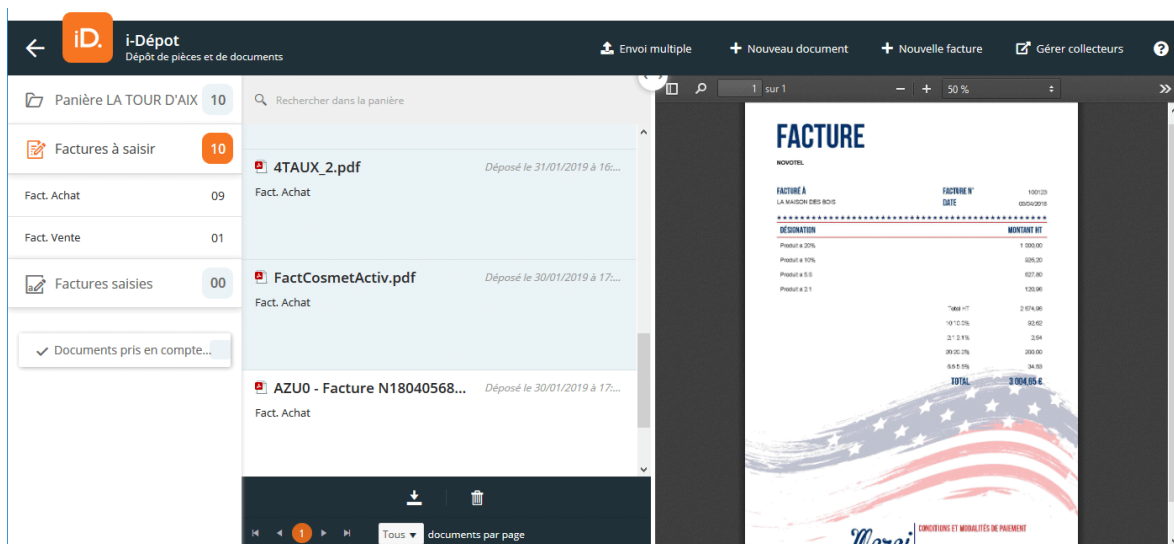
iD. i-Dépot
Dépôt de pièces et de documents

Envoi multiple
Nouveau document
Nouvelle facture
Gérer collecteurs
?

Panière LA TOUR D'AIX 10
Factures à saisir 10
Fact. Achat 09
Fact. Vente 01
Factures saisies 00
Documents pris en compte...

Rechercher dans la panière

4TAUX_2.pdf
Déposé le 31/01/2019 à 16:...
Fact. Achat

FactCosmetActiv.pdf
Déposé le 30/01/2019 à 17:...
Fact. Achat

AZU0 - Facture N18040568...
Déposé le 30/01/2019 à 17:...
Fact. Achat

1
Tous documents par page

1 sur 1
50 %

FACTURE
NOVOTEL

FACTURÉ À
LA MAISON DES BOIS
FACTURE N° 100123
DATE 05/04/2018

| DÉSIGNATION | MONTANT HT |
|---|---|
| Produit a 20% | 1 300,00 |
| Produit a 10% | 926,20 |
| Produit a 5.5 | 627,60 |
| Produit a 2.1 | 120,96 |

| Total HT | 2 974,96 |
|---|---|
| 10 10.0% | 92,62 |
| 2.1 2.1% | 2,54 |
| 20 20.0% | 260,00 |
| 5.5 5.5% | 34,53 |
| TOTAL | 3 004,65 € |

Merci
CONDITIONS ET MODALITÉS DE PAIEMENT